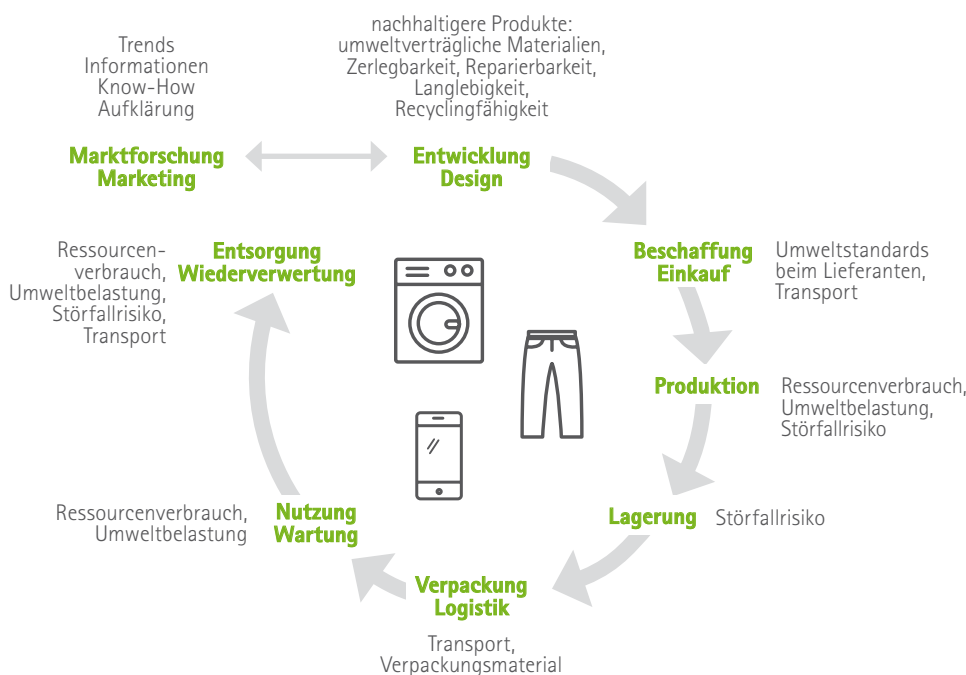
Trends
Informationen
Know-How
Aufklärung

nachhaltigere Produkte:
umweltverträgliche Materialien,
Zerlegbarkeit, Reparierbarkeit,
Langlebigkeit,
Recyclingfähigkeit

Marktforschung
Marketing

Entwicklung
Design

Ressourcenverbrauch,
Umweltbelastung,
Störfallrisiko,
Transport

Entsorgung
Wiederverwertung

Beschaffung
Einkauf

Umweltstandards
beim Lieferanten,
Transport

Produktion

Ressourcenverbrauch,
Umweltbelastung,
Störfallrisiko

Lagerung

Störfallrisiko

Ressourcenverbrauch,
Umweltbelastung

Nutzung
Wartung

Verpackung
Logistik

Transport,
Verpackungsmaterial